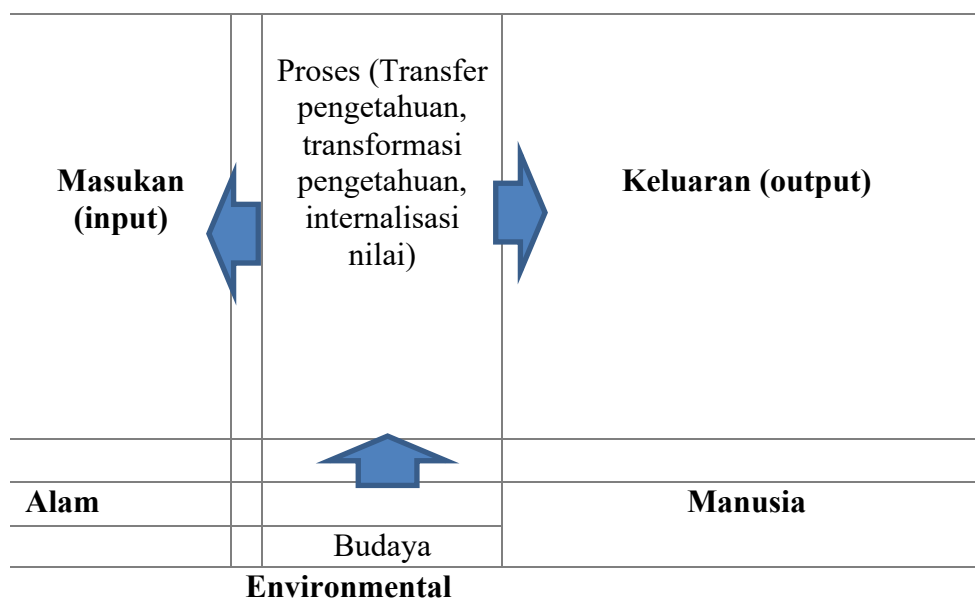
| Masukan (input) | | Proses (Transfer pengetahuan, transformasi pengetahuan, internalisasi nilai) | Keluaran (output) |
|---|---|---|---|
| | | | |
| Alam | | | Manusia |
| | | Budaya | |

Environmental